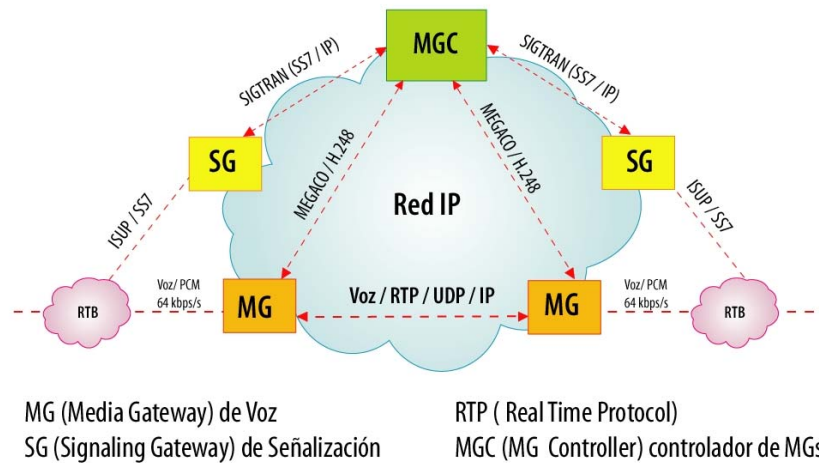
MGC

SIGTRAN (SS7 / IP)

SIGTRAN (SS7 / IP)

SG

SG

MEGACO / H.248

MEGACO / H.248

Red IP

ISUP / SS7

ISUP / SS7

Voz/ PCM
64 kbps/s

Voz/ PCM
64 kbps/s

RTB

MG

Voz / RTP / UDP / IP

MG

RTB

MG (Media Gateway) de Voz
SG (Signaling Gateway) de Señalización

RTP ( Real Time Protocol)
MGC (MG Controller) controlador de MGs